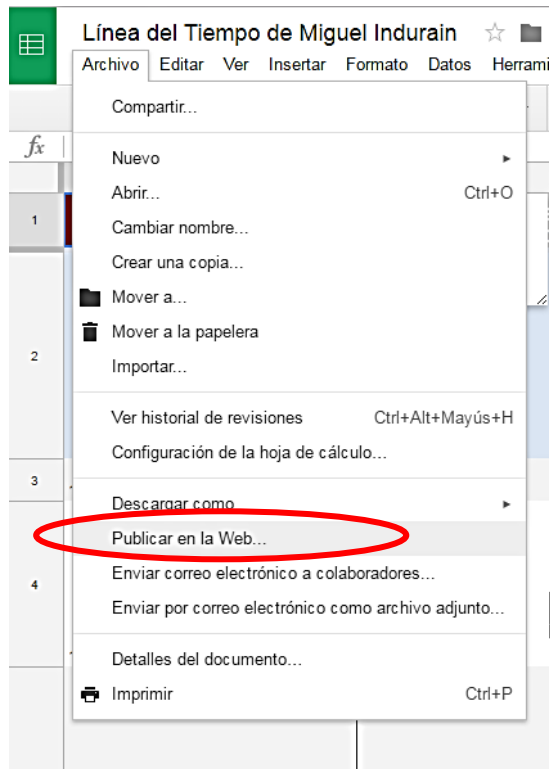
Línea del Tiempo de Miguel Indurain

Archivo Editar Ver Insertar Formato Datos Herrami

fx

1

2

3

4

Compartir...

Nuevo

Abrir... Ctrl+O

Cambiar nombre...

Crear una copia...

Mover a...

Mover a la papelera

Importar...

Ver historial de revisiones Ctrl+Alt+Mayús+H

Configuración de la hoja de cálculo...

Descargar como

Publicar en la Web...

Enviar correo electrónico a colaboradores...

Enviar por correo electrónico como archivo adjunto...

Detalles del documento...

Imprimir Ctrl+P